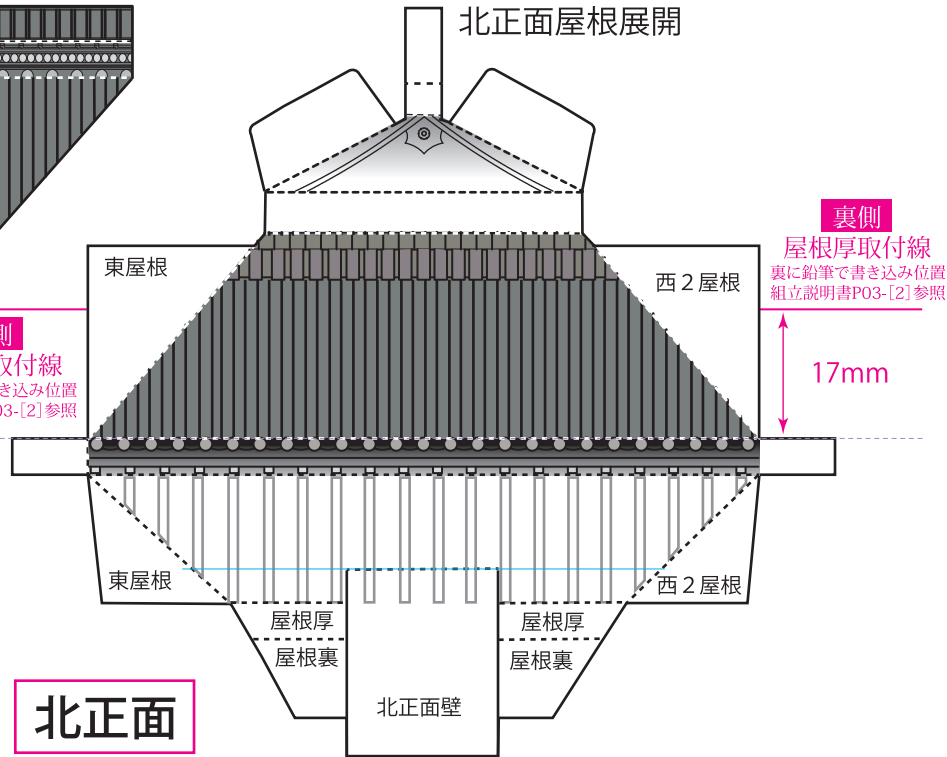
北正面屋根展開

裏側
屋根厚取付線
裏に鉛筆で書き込み位置
組立説明書P03-[2]参照

側
取付線
き込み位置
03-[2]参照

東屋根

西２屋根

17mm

東屋根

西２屋根

屋根厚

屋根裏

屋根厚

屋根裏

北正面壁

北正面